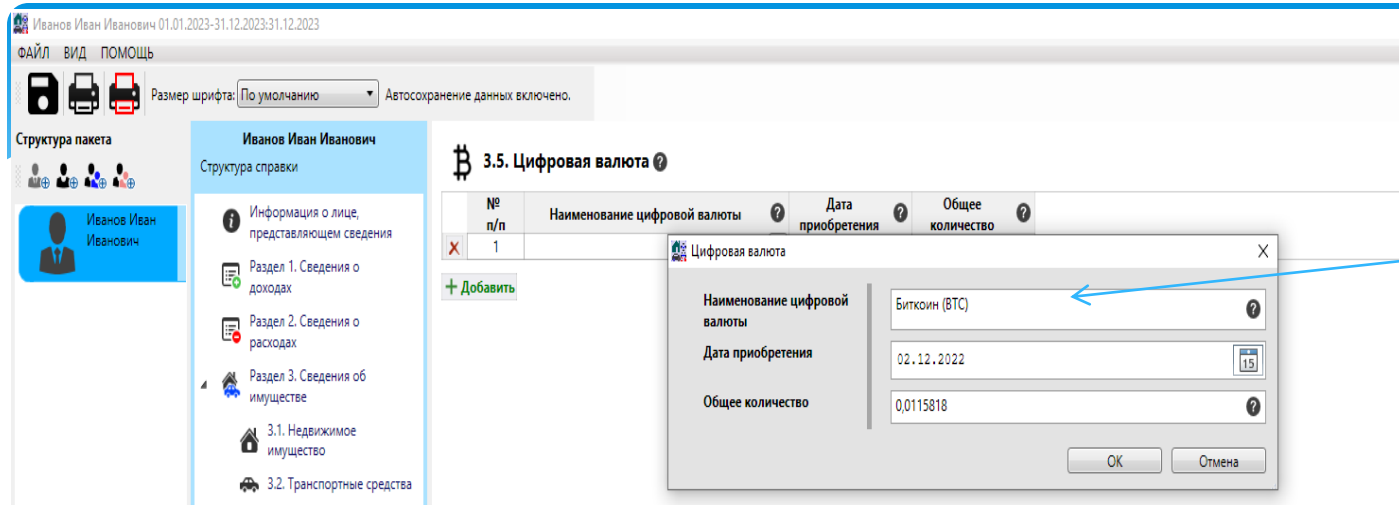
Иванов Иван Иванович 01.01.2023-31.12.2023:31.12.2023

ФАЙЛ ВИД ПОМОЩЬ

Размер шрифта: По умолчанию Автосохранение данных включено.

Структура пакета

Иванов Иван Иванович

Иванов Иван Иванович

Структура справки

Информация о лице, представляющем сведения

Раздел 1. Сведения о доходах

Раздел 2. Сведения о расходах

Раздел 3. Сведения об имуществе

3.1. Недвижимое имущество

3.2. Транспортные средства

3.5. Цифровая валюта

| № п/п | Наименование цифровой валюты | Дата приобретения | Общее количество |
|---|---|---|---|
| 1 | | | |

Добавить

Цифровая валюта

Наименование цифровой валюты
Биткоин (BTC)

Дата приобретения
02.12.2022

Общее количество
0,0115818

OK Отмена